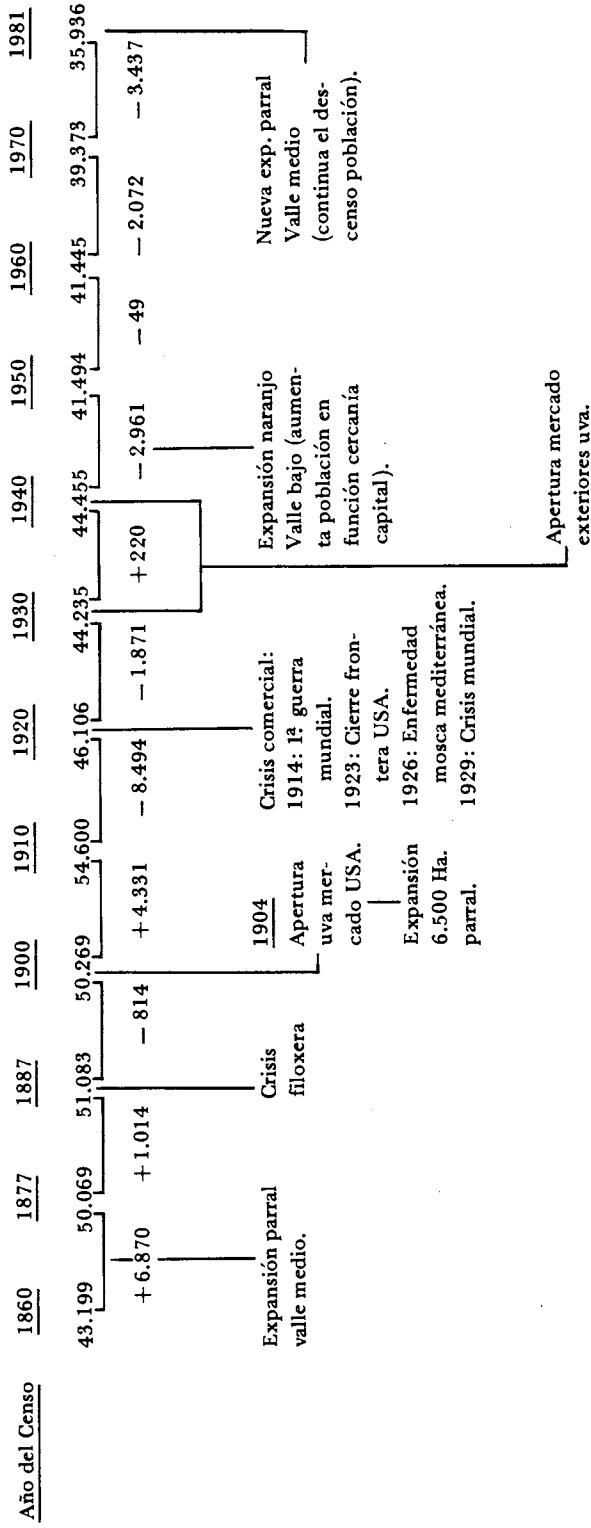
Año del Censo

1860 43.199

1877 50.069

1887 51.083

1900 50.269

1910 54.600

1920 46.106

1930 44.235

1940 44.455

1950 41.494

1960 41.445

1970 39.373

1981 35.936

+ 6.870 Expansión parral valle medio.

+ 1.014

– 814 Crisis filoxera

+ 4.331 1904 Apertura uva mercado USA. Expansión 6.500 Ha. parral.

– 8.494 Crisis comercial: 1914: 1ª guerra mundial. 1923: Cierre frontera USA. 1926: Enfermedad mosca mediterránea. 1929: Crisis mundial.

– 1.871

+ 220 Apertura mercado exteriores uva.

– 2.961 Expansión naranjo Valle bajo (aumenta población en función cercanía capital).

– 49

– 2.072

– 3.437 Nueva exp. parral Valle medio (continua el descenso población).